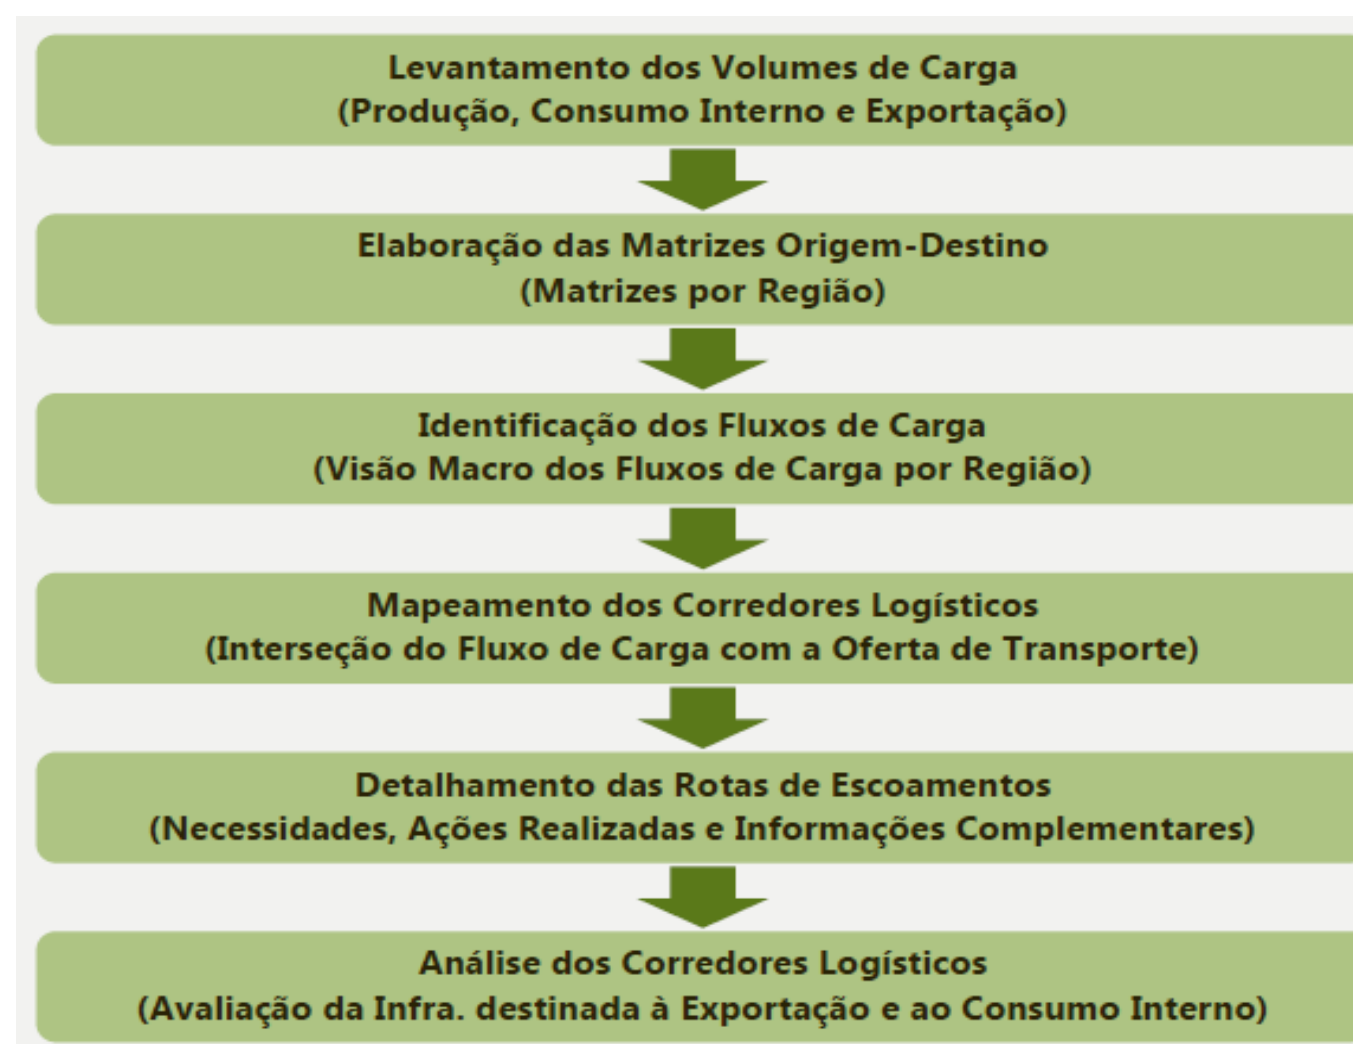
Levantamento dos Volumes de Carga
(Produção, Consumo Interno e Exportação)

Elaboração das Matrizes Origem-Destino
(Matrizes por Região)

Identificação dos Fluxos de Carga
(Visão Macro dos Fluxos de Carga por Região)

Mapeamento dos Corredores Logísticos
(Interseção do Fluxo de Carga com a Oferta de Transporte)

Detalhamento das Rotas de Escoamentos
(Necessidades, Ações Realizadas e Informações Complementares)

Análise dos Corredores Logísticos
(Avaliação da Infra. destinada à Exportação e ao Consumo Interno)